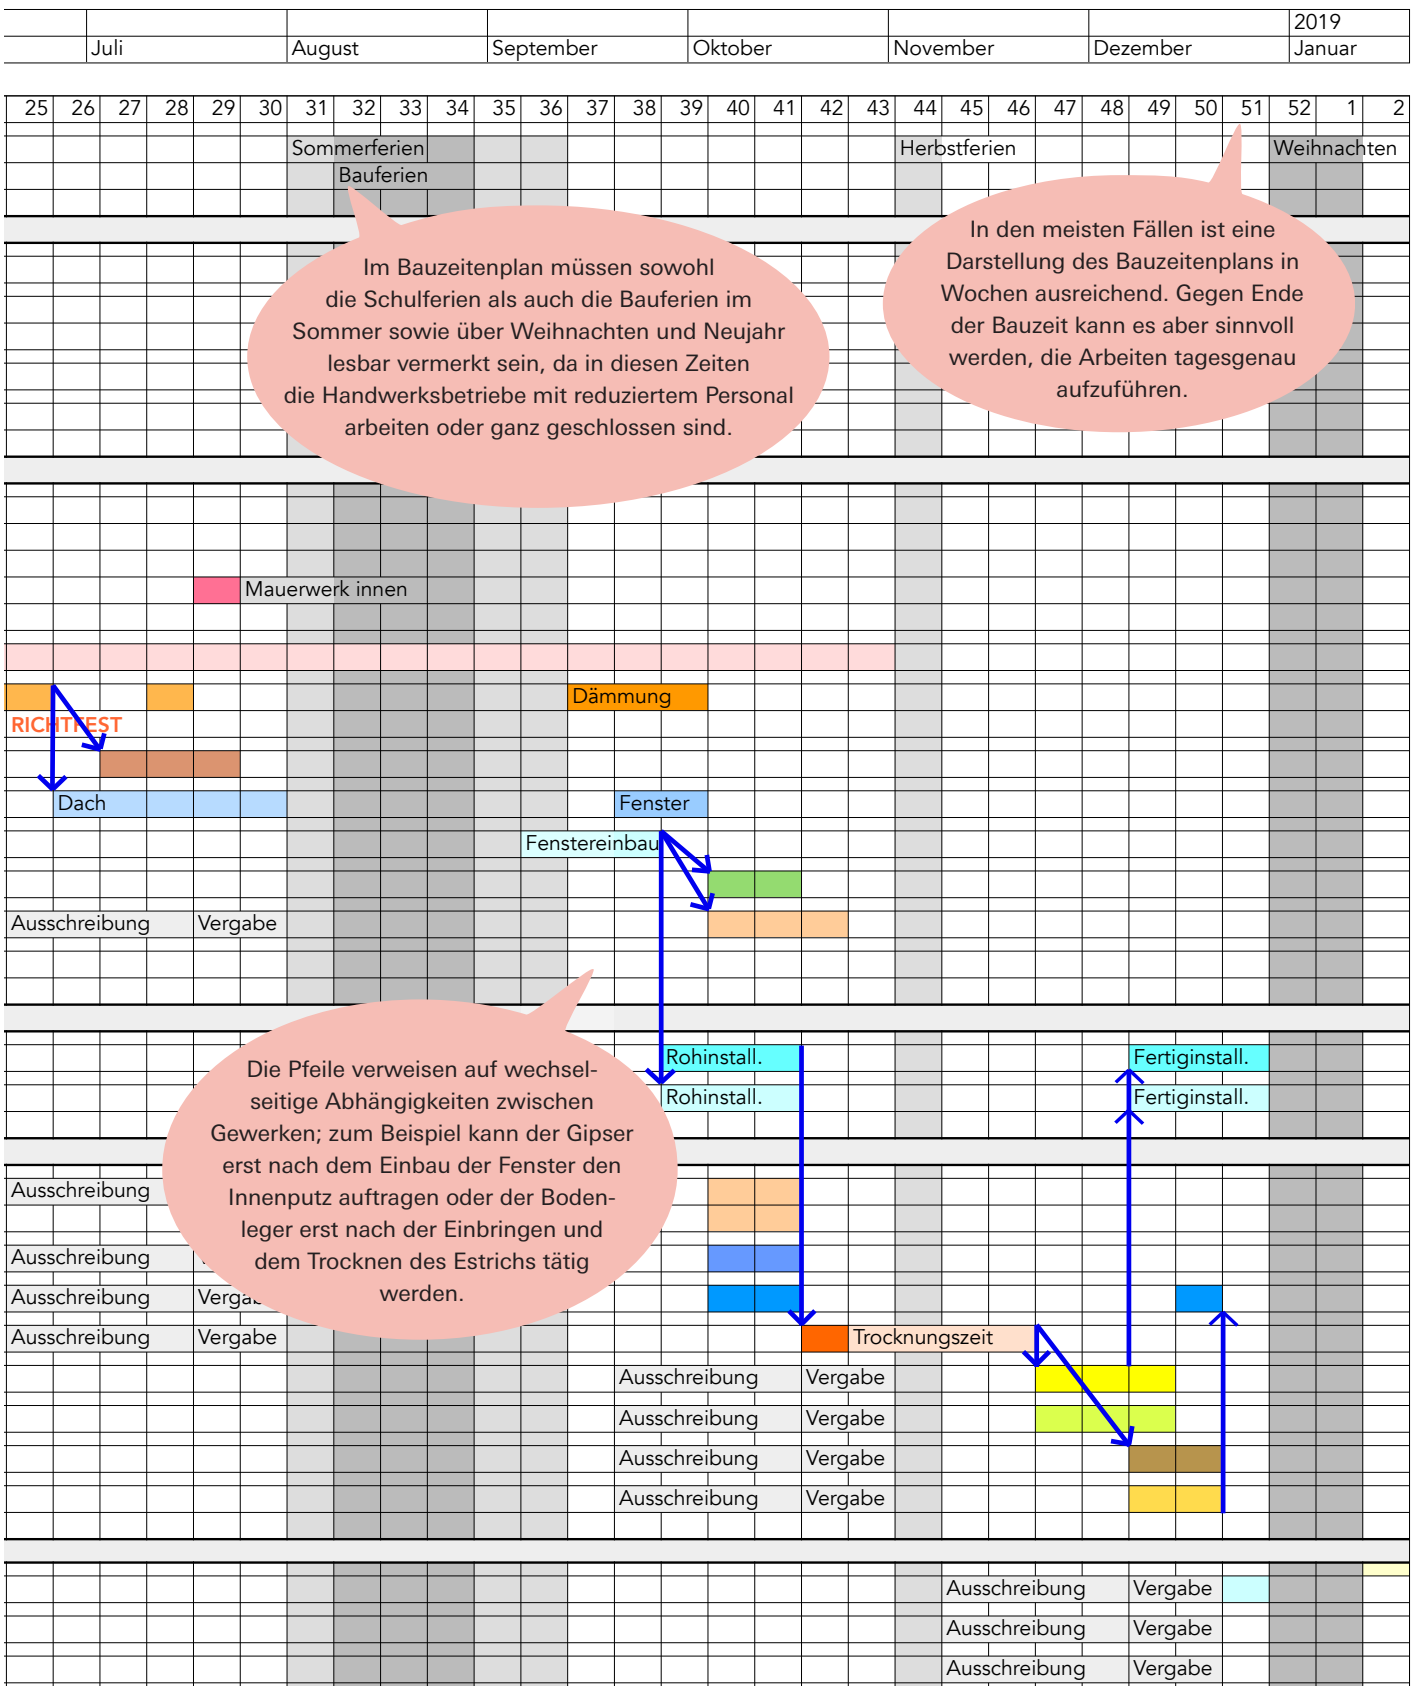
| | Juli | August | September | Oktober | November | Dezember | 2019 Januar |
|---|---|---|---|---|---|---|---|

25 26 27 28 29 30 31 32 33 34 35 36 37 38 39 40 41 42 43 44 45 46 47 48 49 50 51 52 1 2

Sommerferien
Bauferien
Herbstferien
Weihnachten

Im Bauzeitenplan müssen sowohl die Schulferien als auch die Bauferien im Sommer sowie über Weihnachten und Neujahr lesbar vermerkt sein, da in diesen Zeiten die Handwerksbetriebe mit reduziertem Personal arbeiten oder ganz geschlossen sind.

In den meisten Fällen ist eine Darstellung des Bauzeitenplans in Wochen ausreichend. Gegen Ende der Bauzeit kann es aber sinnvoll werden, die Arbeiten tagesgenau aufzuführen.

Mauerwerk innen
Dämmung
RICHTFEST
Dach
Fenster
Fenstereinbau
Ausschreibung Vergabe

Die Pfeile verweisen auf wechselseitige Abhängigkeiten zwischen Gewerken; zum Beispiel kann der Gipser erst nach dem Einbau der Fenster den Innenputz auftragen oder der Bodenleger erst nach der Einbringen und dem Trocknen des Estrichs tätig werden.

Rohinstall.
Rohinstall.
Fertiginstall.
Fertiginstall.

Ausschreibung
Ausschreibung
Ausschreibung Verga
Ausschreibung Vergabe
Trocknungszeit
Ausschreibung Vergabe
Ausschreibung Vergabe
Ausschreibung Vergabe
Ausschreibung Vergabe

Ausschreibung Vergabe
Ausschreibung Vergabe
Ausschreibung Vergabe